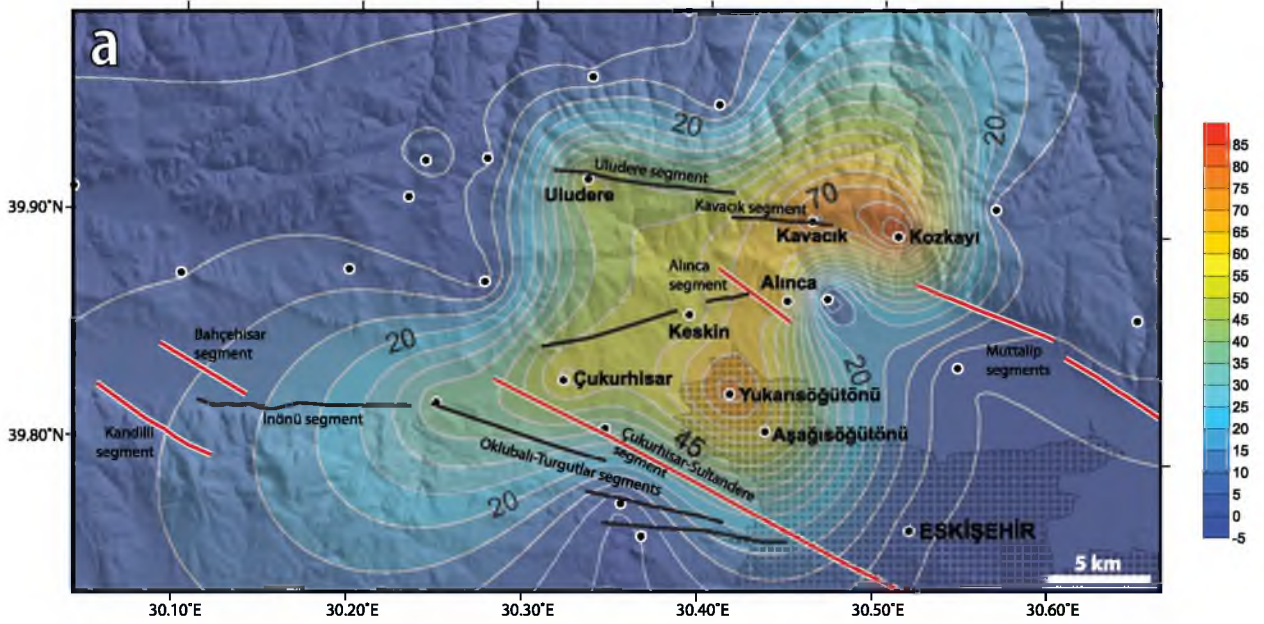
a

39.90°N

39.80°N

20

20

20

20

70

45

20

Uludere segment

Uludere

Kavacık segment

Kavacık

Kozkayı

Alınca segment

Alınca

Keskin

Bahçehisar segment

Kandilli segment

İnönü segment

Çukurhisar

Yukarısöğütönü

Aşağısöğütönü

Çukurhisar-Sultandere segment

Oklubalı-Turgutlar segments

Muttalip segments

ESKİŞEHİR

5 km

30.10°E

30.20°E

30.30°E

30.40°E

30.50°E

30.60°E

85
80
75
70
65
60
55
50
45
40
35
30
25
20
15
10
5
0
-5